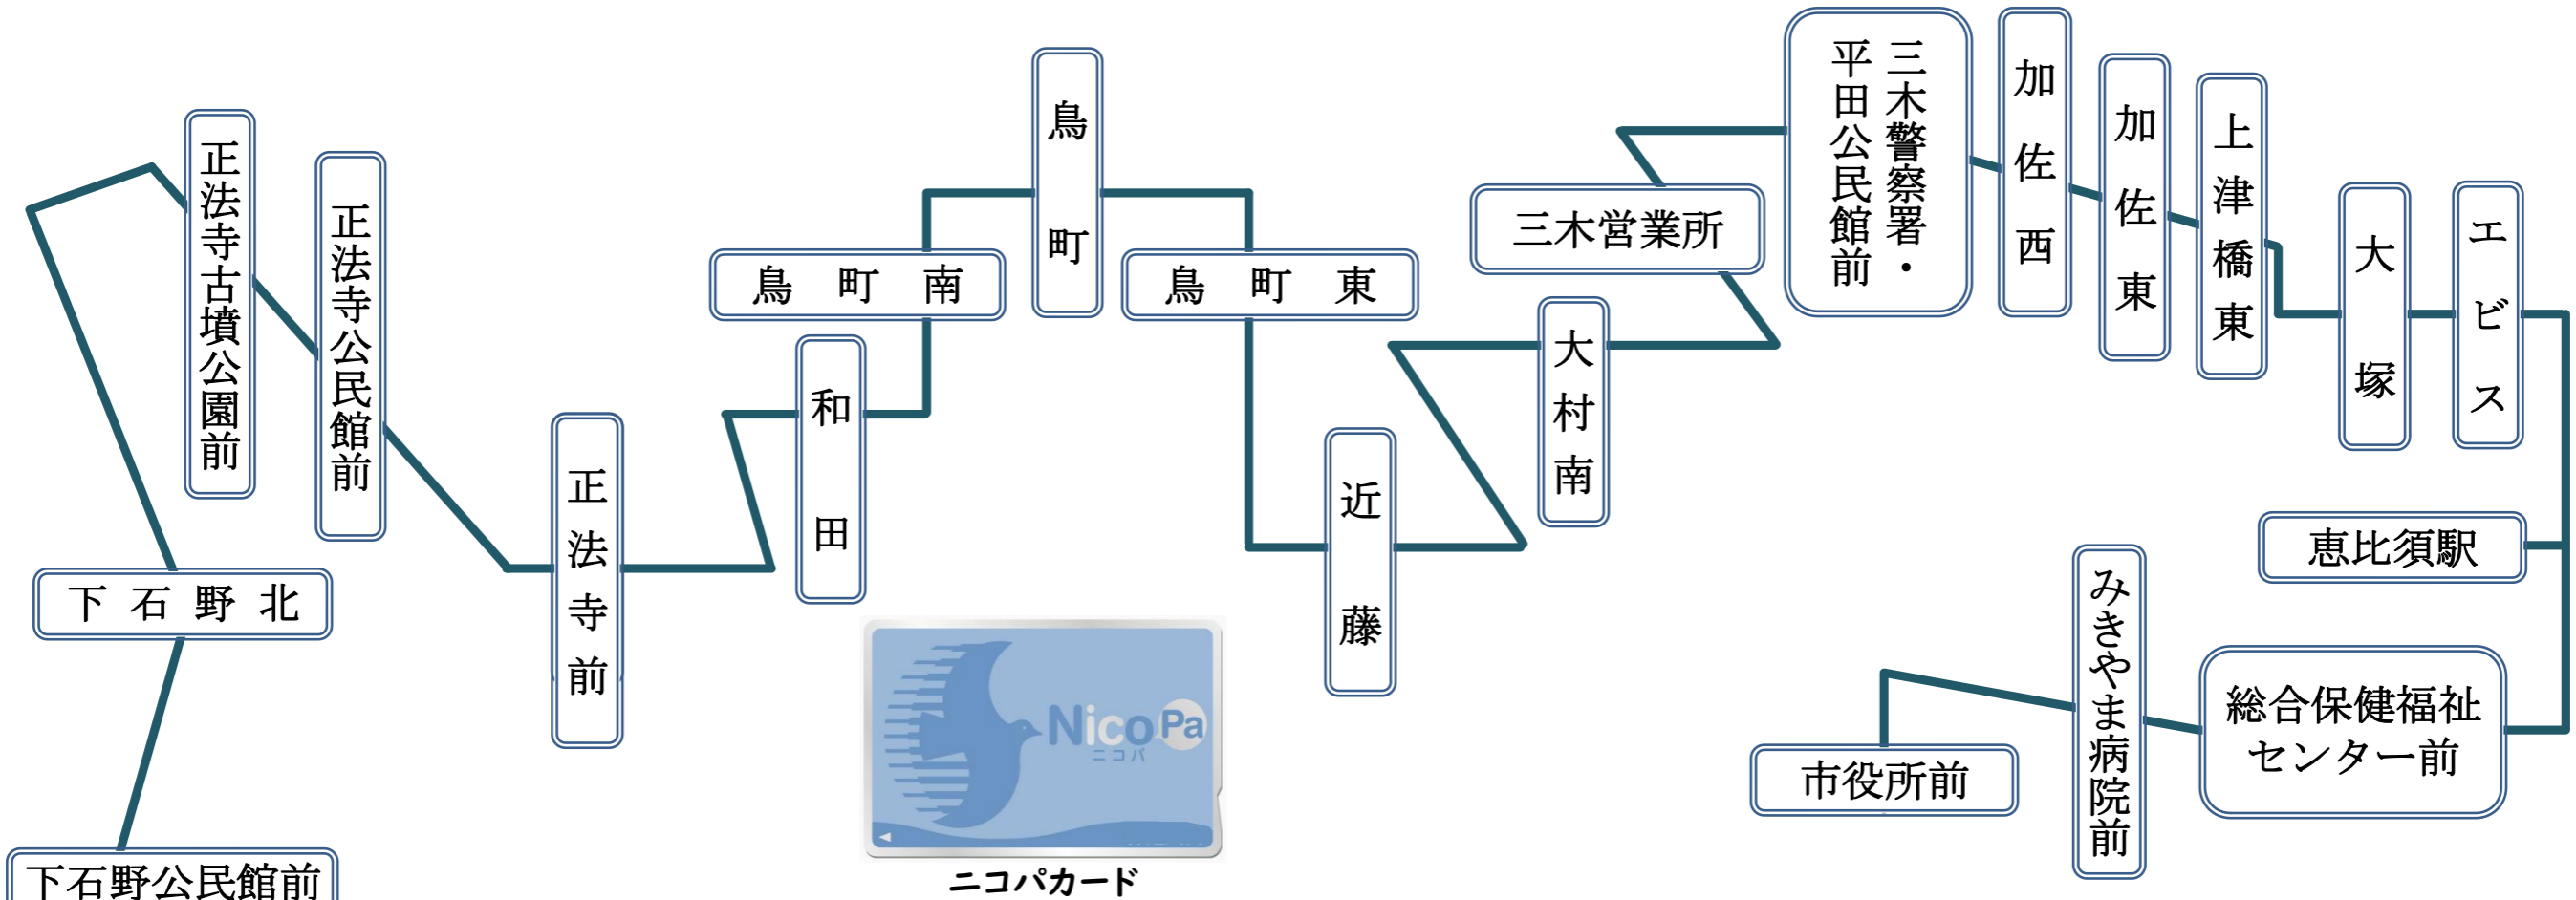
下石野公民館前
下石野北
正法寺古墳公園前
正法寺公民館前
正法寺前
和田
鳥町南
鳥町
鳥町東
近藤
大村南
三木営業所
三木警察署・平田公民館前
加佐西
加佐東
上津橋東
大塚
エビス
恵比須駅
総合保健福祉センター前
みきやま病院前
市役所前
NicoPa
ニコパ
ニコパカード